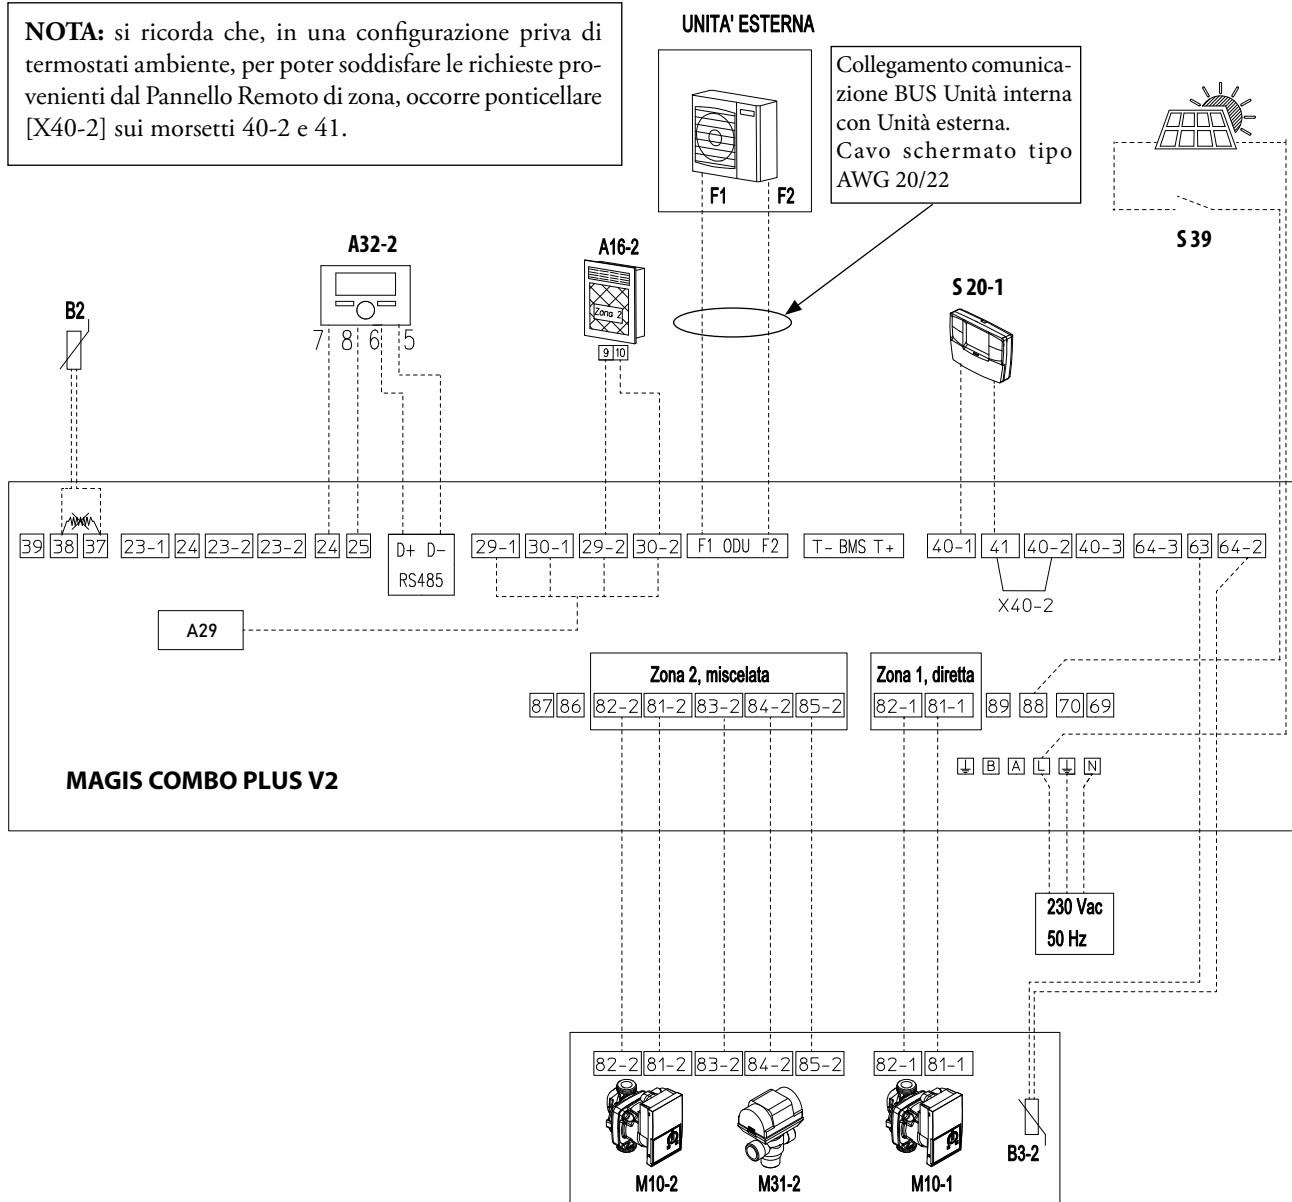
**NOTA:** si ricorda che, in una configurazione priva di termostati ambiente, per poter soddisfare le richieste provenienti dal Pannello Remoto di zona, occorre ponticellare [X40-2] sui morsetti 40-2 e 41.

UNITA' ESTERNA

F1 F2

Collegamento comunicazione BUS Unità interna con Unità esterna. Cavo schermato tipo AWG 20/22

S 39

A32-2

7 8 6 5

A16-2

Zona 2

9 10

S 20-1

B2

39 38 37 23-1 24 23-2 23-2 24 25 D+ D- RS485 29-1 30-1 29-2 30-2 F1 ODU F2 T- BMS T+ 40-1 41 40-2 40-3 64-3 63 64-2

X40-2

A29

Zona 2, miscelata

Zona 1, diretta

87 86 82-2 81-2 83-2 84-2 85-2 82-1 81-1 89 88 70 69

B A L N

MAGIS COMBO PLUS V2

230 Vac
50 Hz

82-2 81-2 83-2 84-2 85-2 82-1 81-1

B3-2

M10-2 M31-2 M10-1